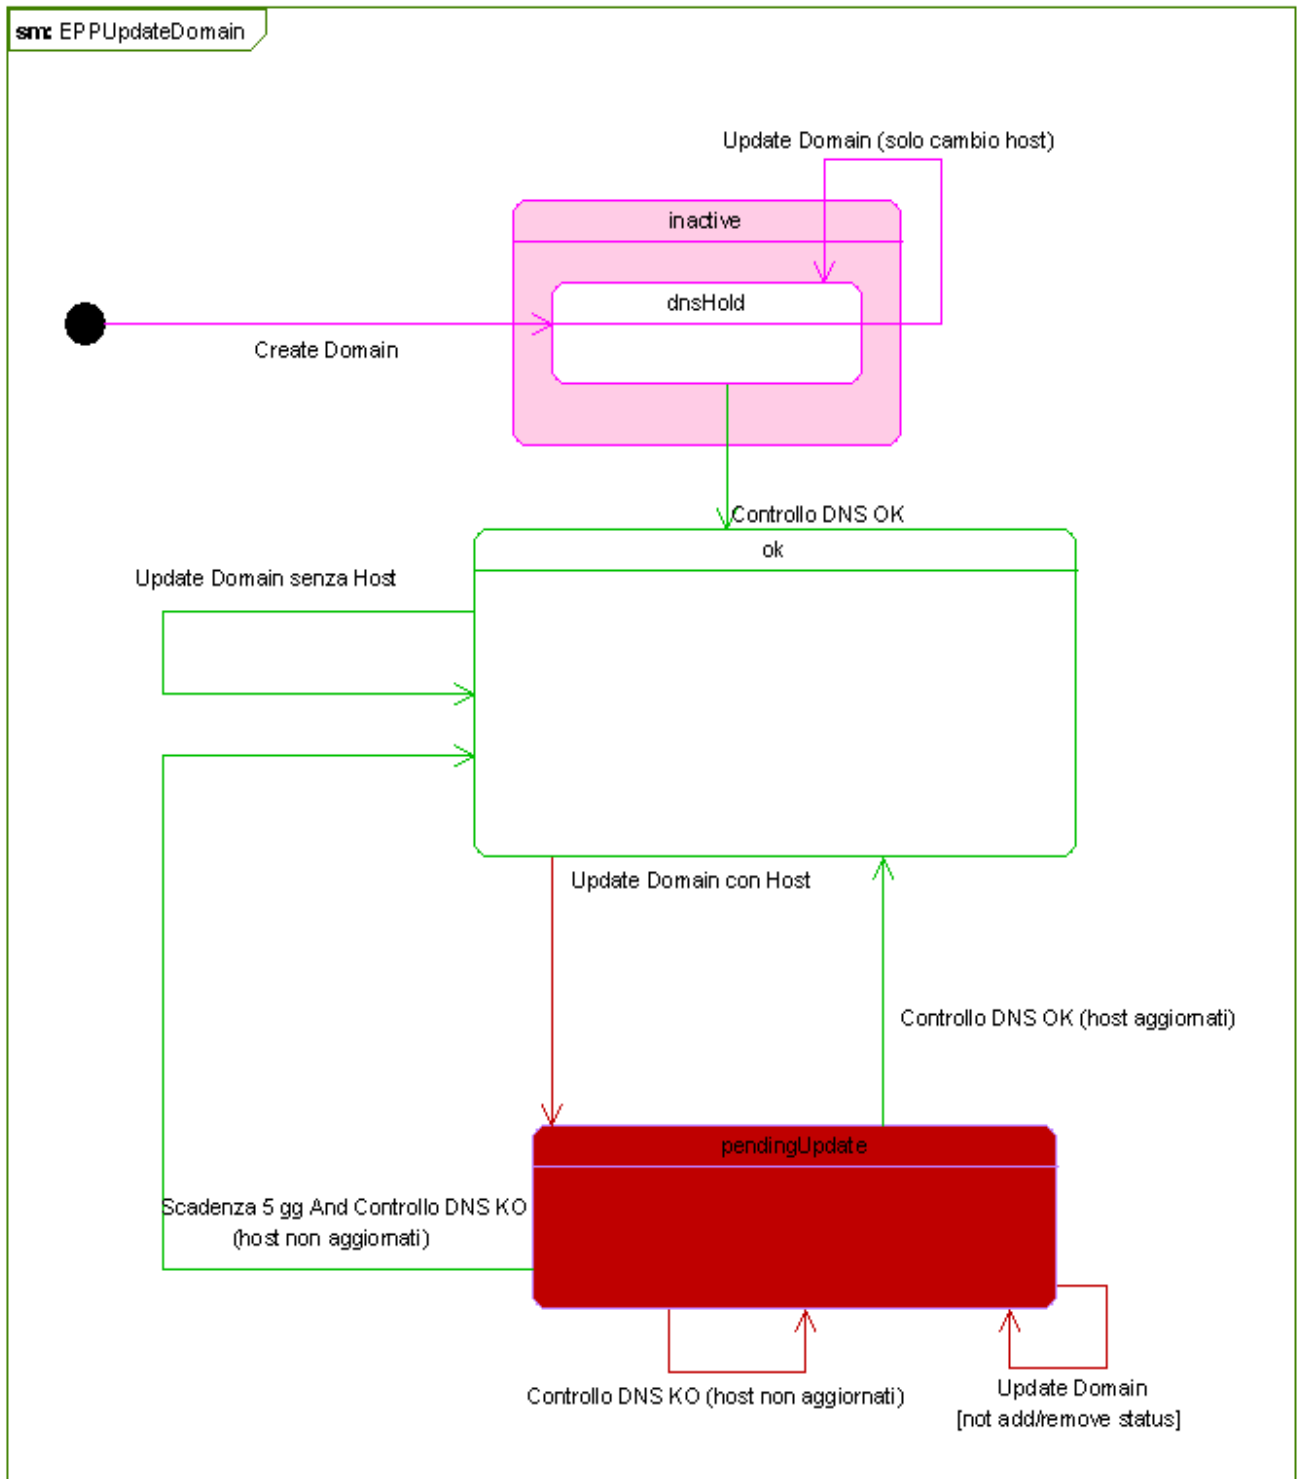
sm: EPPUpdateDomain

Update Domain (solo cambio host)

inactive

dnsHold

Create Domain

Controllo DNS OK

ok

Update Domain senza Host

Update Domain con Host

Controllo DNS OK (host aggiornati)

pendingUpdate

Scadenza 5 gg And Controllo DNS KO (host non aggiornati)

Controllo DNS KO (host non aggiornati)

Update Domain [not add/remove status]